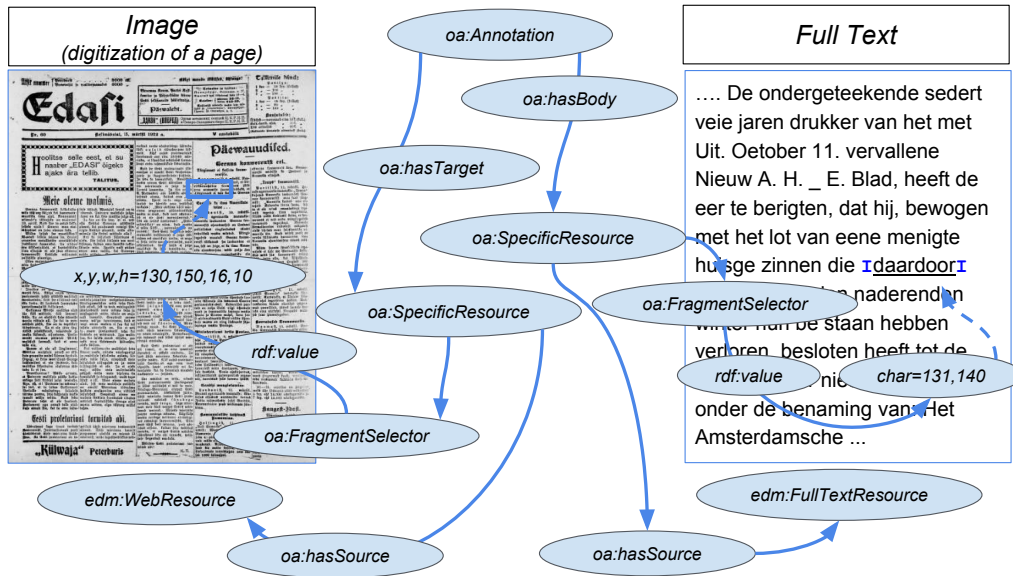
Image
(digitization of a page)

Edasi

Hoolitse selle eest, et su naaber „EDASI" digeks ajaks ära tellib.

Päewauudised.

Meie oleme walmis.

Eesti proletariat tormiliselt edasi.

„Küllwaja" Peterburis

x,y,w,h=130,150,16,10

rdf:value

oa:Annotation

oa:hasBody

oa:hasTarget

oa:SpecificResource

oa:SpecificResource

oa:FragmentSelector

oa:FragmentSelector

rdf:value

char=131,140

edm:WebResource

oa:hasSource

oa:hasSource

edm:FullTextResource

Full Text

…. De ondergeteekende sedert veie jaren drukker van het met Uit. Oetober 11. vervallene Nieuw A. H. _ E. Blad, heeft de eer te berigten, dat hij, bewogen met het lot van eene menigte huisge zinnen die daardoor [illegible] naderenden winter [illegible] be staan hebben verloren, besloten heeft tot de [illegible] nie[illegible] onder de benaming van Het Amsterdamsche ...